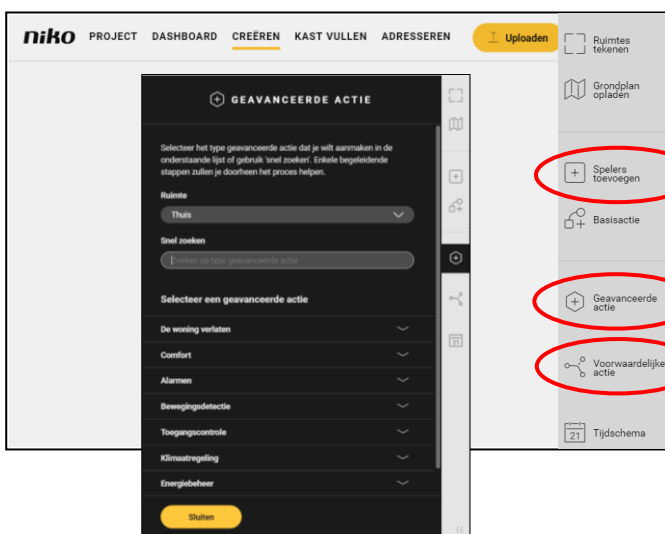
niko PROJECT DASHBOARD CREËREN KAST VULLEN ADRESSEREN Uploaden

GEAVANCEERDE ACTIE

Selecteer het type geavanceerde actie dat je wilt aanmaken in de onderstaande lijst of gebruik 'snel zoeken'. Enkele begeleidende stappen zullen je doorheen het proces helpen.

Ruimte

Thuis

Snel zoeken

Zoeken op type geavanceerde actie

Selecteer een geavanceerde actie

De woning verlaten

Comfort

Alarmen

Bewegingsdetectie

Toegangscontrole

Klimaatregeling

Energiebeheer

Sluiten

21

Ruimtes tekenen

Grondplan opladen

Spelers toevoegen

Basisactie

Geavanceerde actie

Voorwaardelijke actie

21 Tijdschema